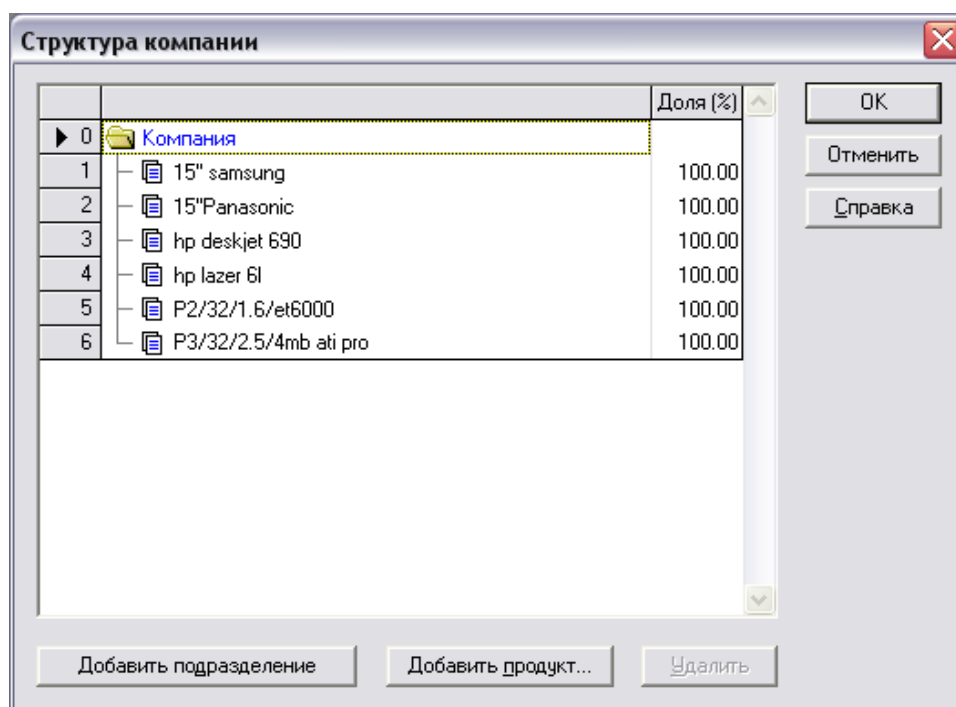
Структура компании

| | | Доля (%) |
|---|---|---|
| 0 | Компания | |
| 1 | 15" samsung | 100.00 |
| 2 | 15"Panasonic | 100.00 |
| 3 | hp deskjet 690 | 100.00 |
| 4 | hp lazer 6l | 100.00 |
| 5 | P2/32/1.6/et6000 | 100.00 |
| 6 | P3/32/2.5/4mb ati pro | 100.00 |

OK
Отменить
Справка

Добавить подразделение
Добавить продукт...
Удалить